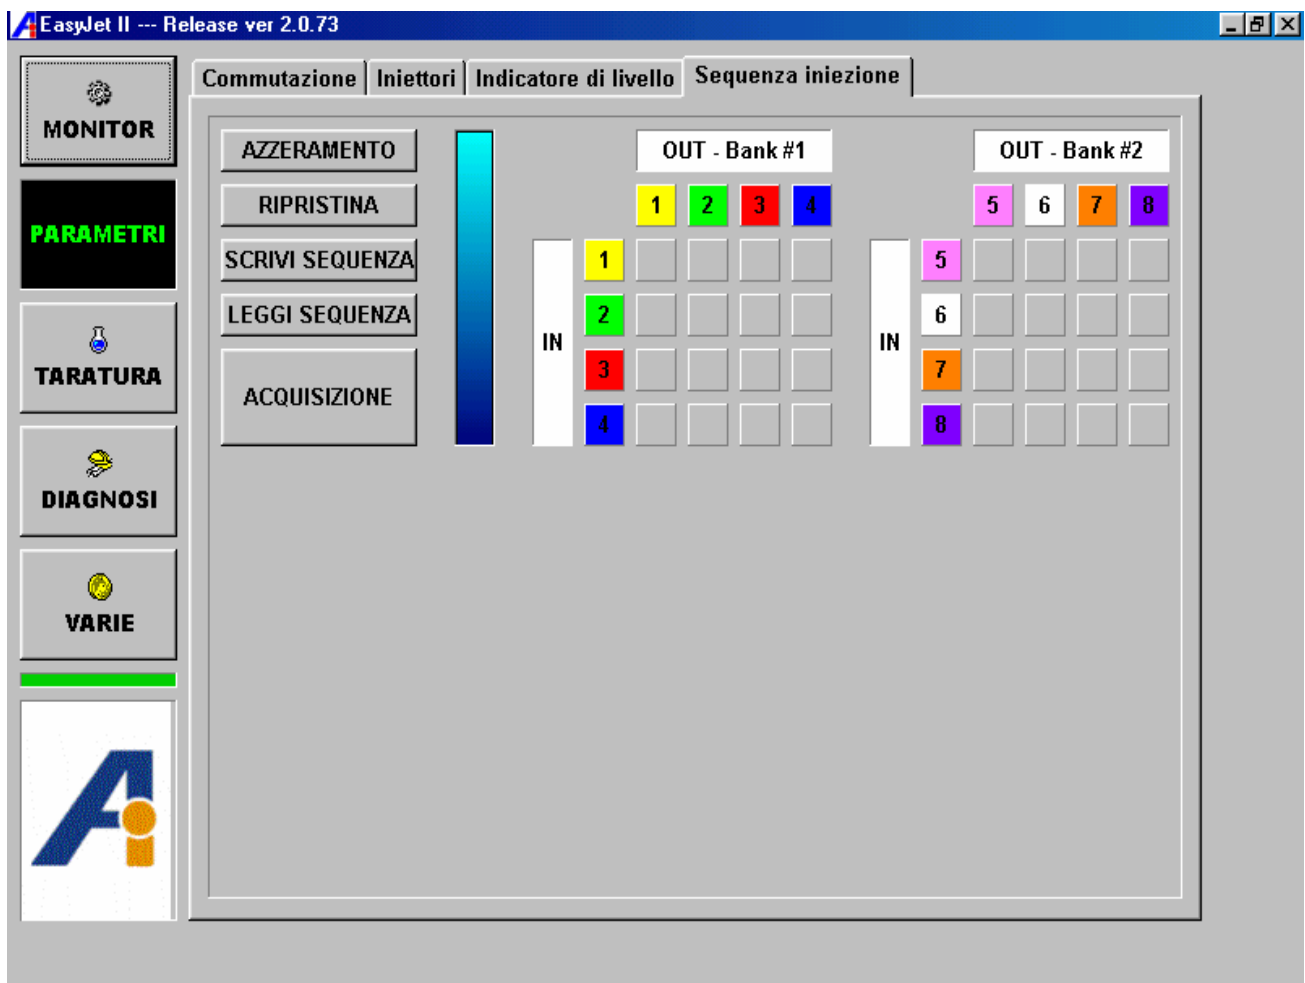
EasyJet II --- Release ver 2.0.73

MONITOR

PARAMETRI

TARATURA

DIAGNOSI

VARIE

Commutazione | Iniettori | Indicatore di livello | Sequenza iniezione

AZZERAMENTO

RIPRISTINA

SCRIVI SEQUENZA

LEGGI SEQUENZA

ACQUISIZIONE

OUT - Bank #1

1 2 3 4

IN

1
2
3
4

OUT - Bank #2

5 6 7 8

IN

5
6
7
8